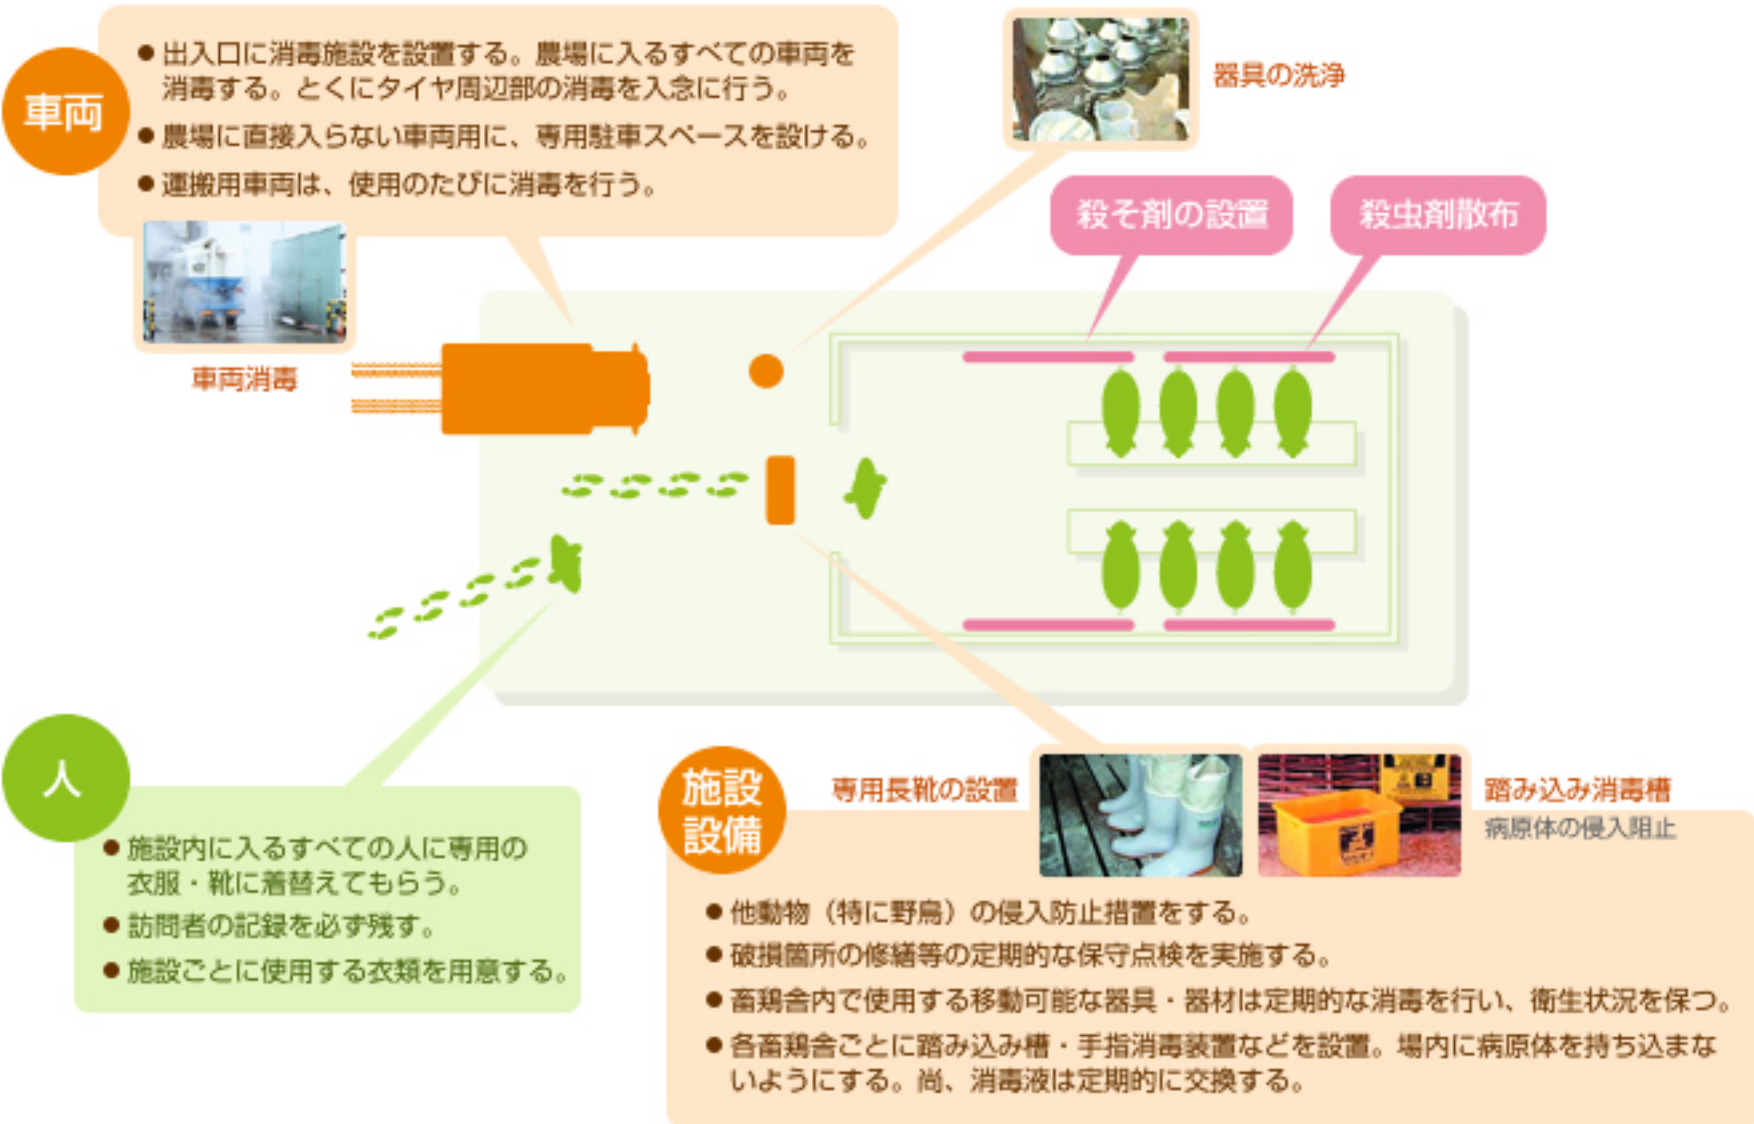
車両

● 出入口に消毒施設を設置する。農場に入るすべての車両を消毒する。とくにタイヤ周辺部の消毒を入念に行う。
● 農場に直接入らない車両用に、専用駐車スペースを設ける。
● 運搬用車両は、使用のたびに消毒を行う。

車両消毒

器具の洗浄

殺そ剤の設置

殺虫剤散布

人

● 施設内に入るすべての人に専用の衣服・靴に着替えてもらう。
● 訪問者の記録を必ず残す。
● 施設ごとに使用する衣類を用意する。

施設設備

専用長靴の設置

踏み込み消毒槽
病原体の侵入阻止

● 他動物（特に野鳥）の侵入防止措置をする。
● 破損箇所の修繕等の定期的な保守点検を実施する。
● 畜鶏舎内で使用する移動可能な器具・器材は定期的な消毒を行い、衛生状況を保つ。
● 各畜鶏舎ごとに踏み込み槽・手指消毒装置などを設置。場内に病原体を持ち込まないようにする。尚、消毒液は定期的に交換する。